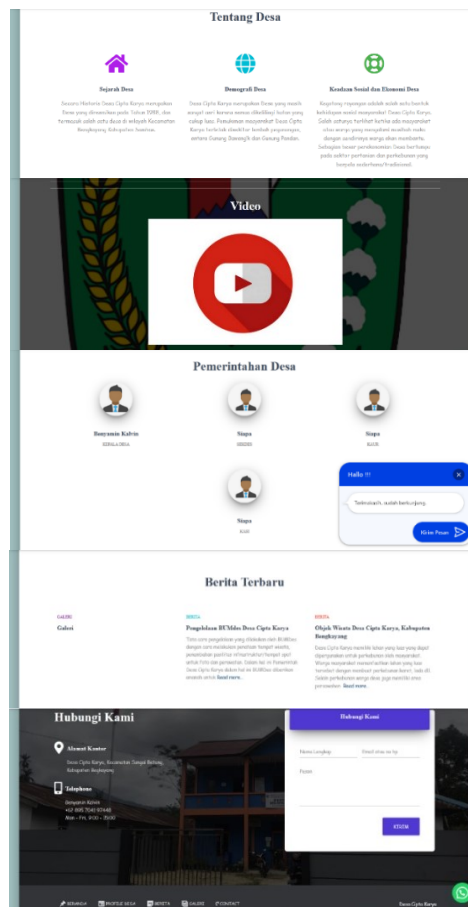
Tentang Desa

Sejarah Desa

Dusun Historis Desa Cipta Karya merupakan Desa yang dimekarkan pada Tahun 1998, dan termasuk salah satu desa di wilayah Kecamatan Bengkayang Kabupaten Sumatra.

Demografi Desa

Desa Cipta Karya merupakan Desa yang masih sangat asri karena sawah dikelilingi hutan yang cukup luas. Penduduk masyarakat Desa Cipta Karya terletak diantara bentuk pegunungan, antara Gunung Sanang'h dan Gunung Pandan.

Keadaan Sosial dan Ekonomi Desa

Kegotong royongan adalah salah satu bentuk kehidupan sosial masyarakat Desa Cipta Karya. Salah satunya terlihat ketika ada masyarakat atau warga yang mengalami musibah maka dengan sendirinya warga akan membantu. Sebagian besar penduduk Desa bertumpu pada sektor pertanian dan perkebunan yang bersifat subsisten/tradisional.

Video

Pemerintahan Desa

Benyamin Kalvin
KEPALA DESA

Siapa
SEKDES

Siapa
KAUR

Siapa
KAUR

Hallo !!!

Terimakasih, sudah berkunjung.

Kirim Pesan

Berita Terbaru

GALERI
Galeri

BERITA
Pengelolaan BUMdes Desa Cipta Karya
Tiara com pengelolaan yang dilakukan oleh BUMdes dengan cara melakukan penataan fungsi usaha, pengelolaan portfolio infrastruktur fungsi dan untuk fokus dan perbaikan. Salah hal ini Pemerintah Desa Cipta Karya dalam hal ini BUMdes diberikan amanah untuk baca more..

WISATA
Objek Wisata Desa Cipta Karya, Kabupaten Bengkayang
Desa Cipta Karya memiliki lokasi yang luas yang dapat dipergunakan untuk pertaniannya oleh masyarakat. Warga masyarakat menanti terbaik lahan yang luar biasanya dan menjadi pertaniannya dunia, baik di Gedek pertanian warga desa juga memiliki area persawahan. Read more..

Hubungi Kami

Alamat Kantor
Desa Cipta Karya, Kecamatan Sungai Betung, Kabupaten Bengkayang

Telephone
Benyamin Kalvin
+62 895 7042 67448
Mon - Fri, 9:00 - 15:00

Hubungi Kami

Nama Lengkap
Email atau no hp
Pesan

KIRIM

BERANDA PROFILE DESA BERITA GALERI CONTACT

Desa Cipta Karya